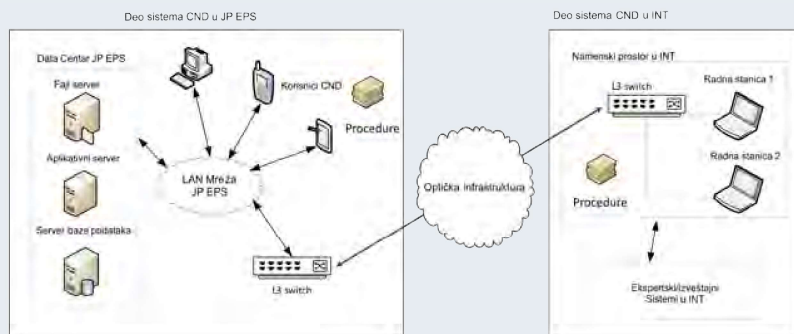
Deo sistema CND u JP EPS

Data Centar JP EPS

Fajl server

Aplikativni server

Server baze podataka

Korisnici CND

Procedure

LAN Mreža JP EPS

L3 switch

Optička infrastruktura

Deo sistema CND u INT

Namenski prostor u INT

L3 switch

Radna stanica 1

Radna stanica 2

Procedure

Ekspertski/izveštajni Sistemi u INT